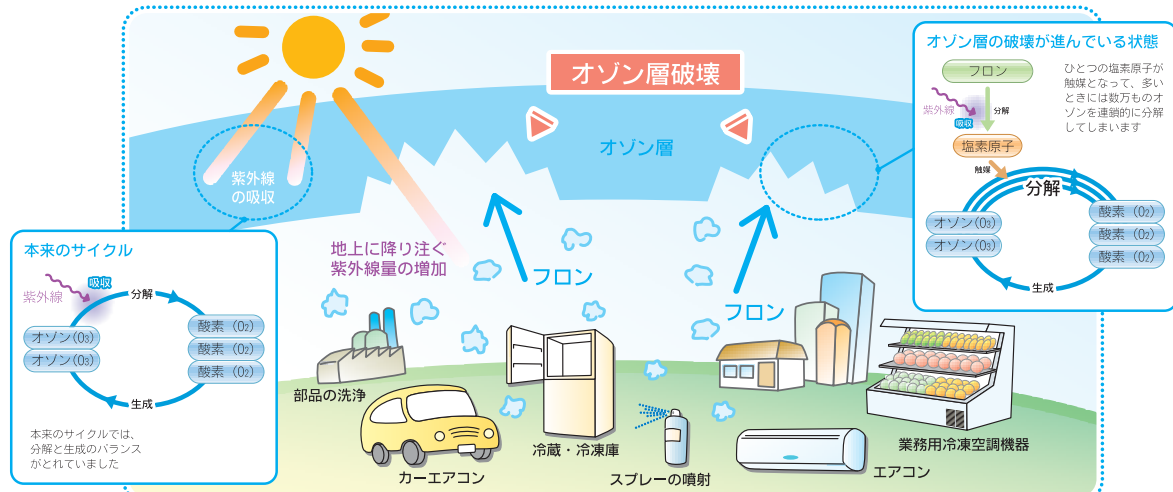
オゾン層破壊

オゾン層

紫外線の吸収

地上に降り注ぐ紫外線量の増加

フロン

フロン

本来のサイクル

紫外線

吸収

分解

オゾン($O_3$)
オゾン($O_3$)

酸素($O_2$)
酸素($O_2$)
酸素($O_2$)

生成

本来のサイクルでは、分解と生成のバランスがとれていました

オゾン層の破壊が進んでいる状態

フロン

紫外線

吸収

分解

塩素原子

触媒

分解

ひとつの塩素原子が触媒となって、多いときには数万ものオゾンを連鎖的に分解してしまいます

オゾン($O_3$)
オゾン($O_3$)

酸素($O_2$)
酸素($O_2$)
酸素($O_2$)

生成

部品の洗浄

カーエアコン

冷蔵・冷凍庫

スプレーの噴射

エアコン

業務用冷凍空調機器